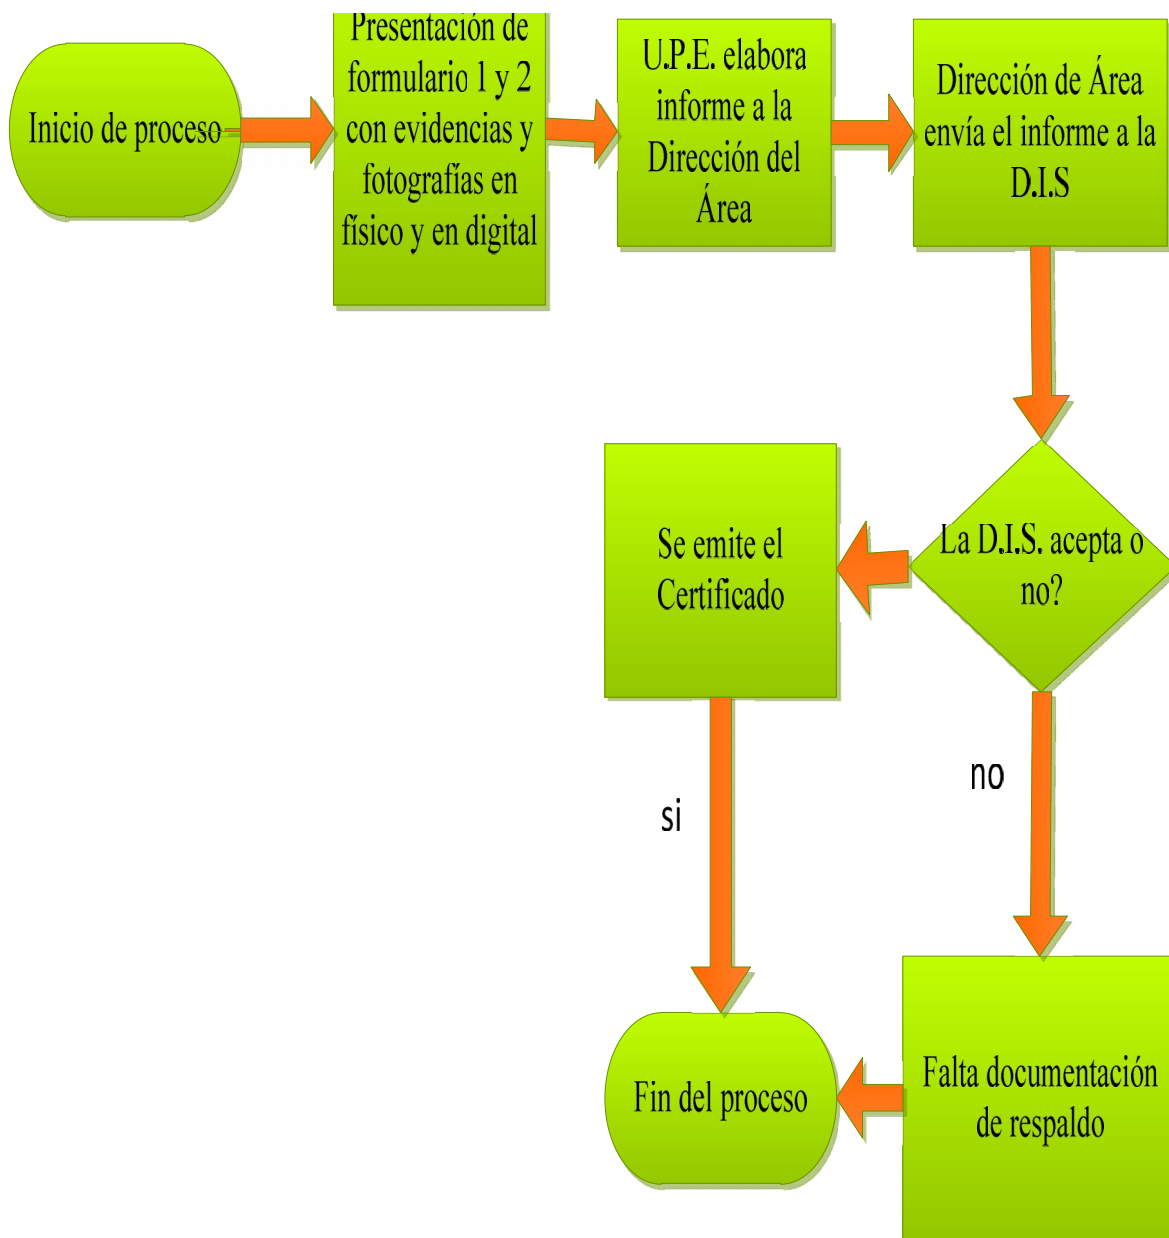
Inicio de proceso

Presentación de formulario 1 y 2 con evidencias y fotografías en físico y en digital

U.P.E. elabora informe a la Dirección del Área

Dirección de Área envía el informe a la D.I.S

La D.I.S. acepta o no?

Se emite el Certificado

si

no

Fin del proceso

Falta documentación de respaldo